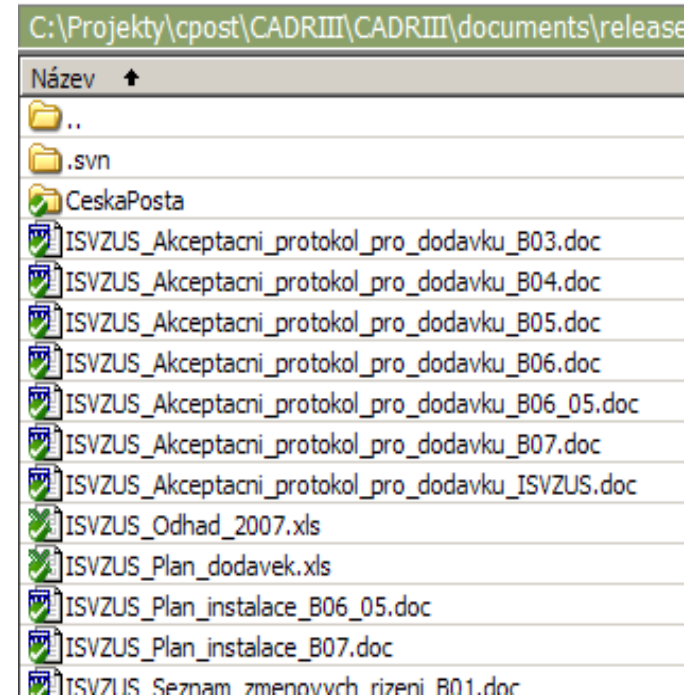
C:\Projekty\cpost\CADRIII\CADRIII\documents\release

Název

..

.svn

CeskaPosta

ISVZUS_Akceptacni_protokol_pro_dodavku_B03.doc

ISVZUS_Akceptacni_protokol_pro_dodavku_B04.doc

ISVZUS_Akceptacni_protokol_pro_dodavku_B05.doc

ISVZUS_Akceptacni_protokol_pro_dodavku_B06.doc

ISVZUS_Akceptacni_protokol_pro_dodavku_B06_05.doc

ISVZUS_Akceptacni_protokol_pro_dodavku_B07.doc

ISVZUS_Akceptacni_protokol_pro_dodavku_ISVZUS.doc

ISVZUS_Odhad_2007.xls

ISVZUS_Plan_dodavek.xls

ISVZUS_Plan_instalace_B06_05.doc

ISVZUS_Plan_instalace_B07.doc

ISVZUS_Seznam_zmenovych_rizeni_B01.doc